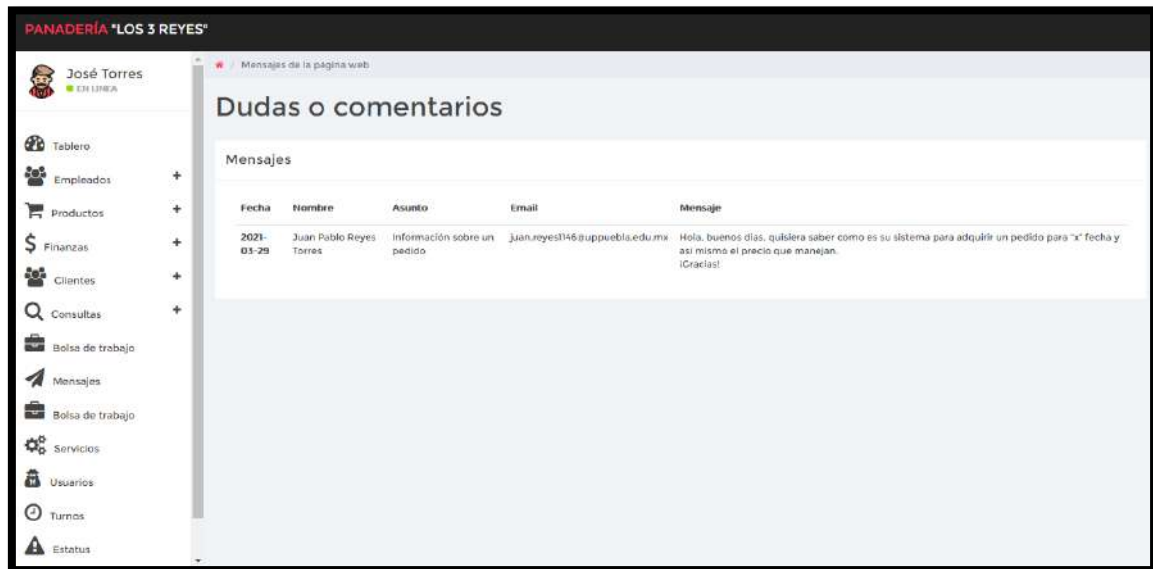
PANADERÍA "LOS 3 REYES"

José Torres
EN LINEA

Tablero
Empleados +
Productos +
Finanzas +
Clientes +
Consultas +
Bolsa de trabajo
Mensajes
Bolsa de trabajo
Servicios
Usuarios
Turnos
Estatus

/ Mensajes de la pagina web

Dudas o comentarios

Mensajes

| Fecha | Nombre | Asunto | Email | Mensaje |
|---|---|---|---|---|
| 2021-03-29 | Juan Pablo Reyes Torres | Información sobre un pedido | juan.reyes1146@uppuebla.edu.mx | Hola, buenos días, quisiera saber como es su sistema para adquirir un pedido para "x" fecha y asi mismo el precio que manejan. ¡Gracias! |